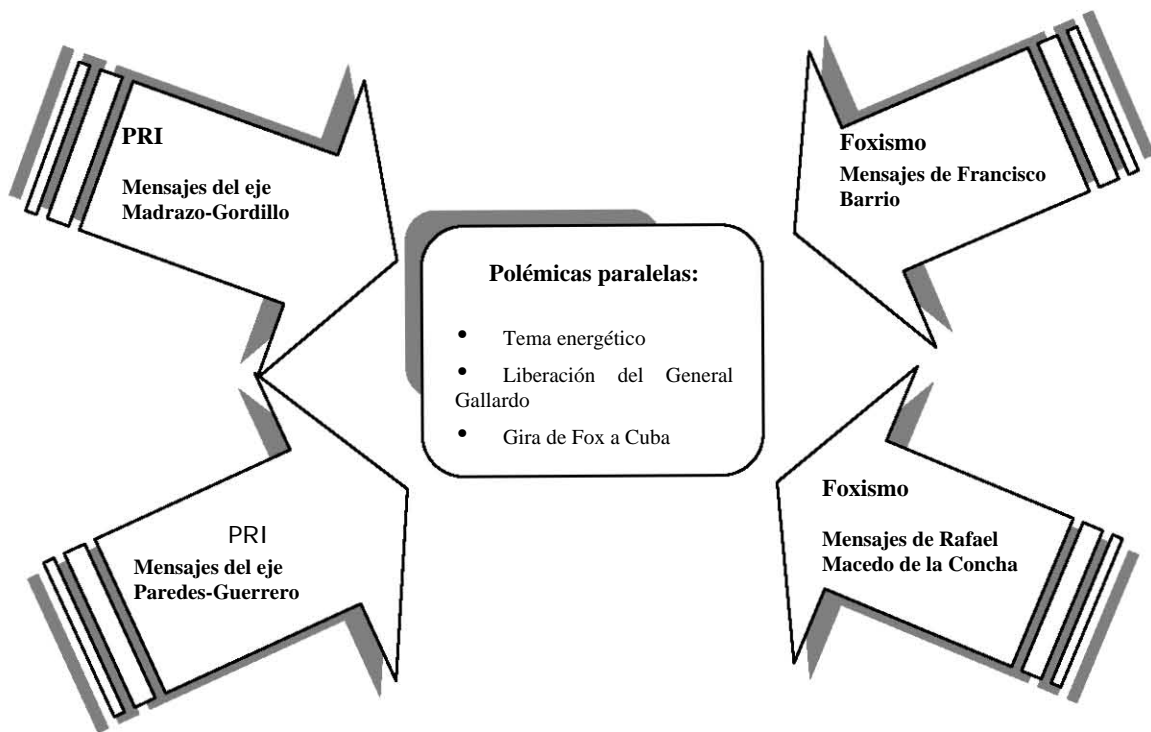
PRI

Mensajes del eje Madrazo-Gordillo

Foxismo

Mensajes de Francisco Barrio

Polémicas paralelas:

- Tema energético
- Liberación del General Gallardo
- Gira de Fox a Cuba

PRI

Mensajes del eje Paredes-Guerrero

Foxismo

Mensajes de Rafael Macedo de la Concha